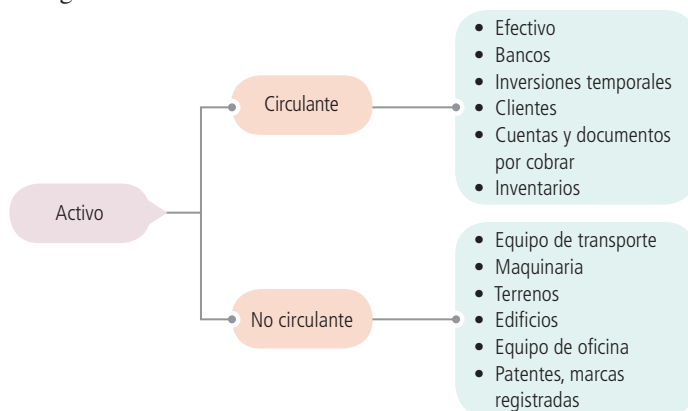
Activo

Circulante

- Efectivo
- Bancos
- Inversiones temporales
- Clientes
- Cuentas y documentos por cobrar
- Inventarios

No circulante

- Equipo de transporte
- Maquinaria
- Terrenos
- Edificios
- Equipo de oficina
- Patentes, marcas registradas